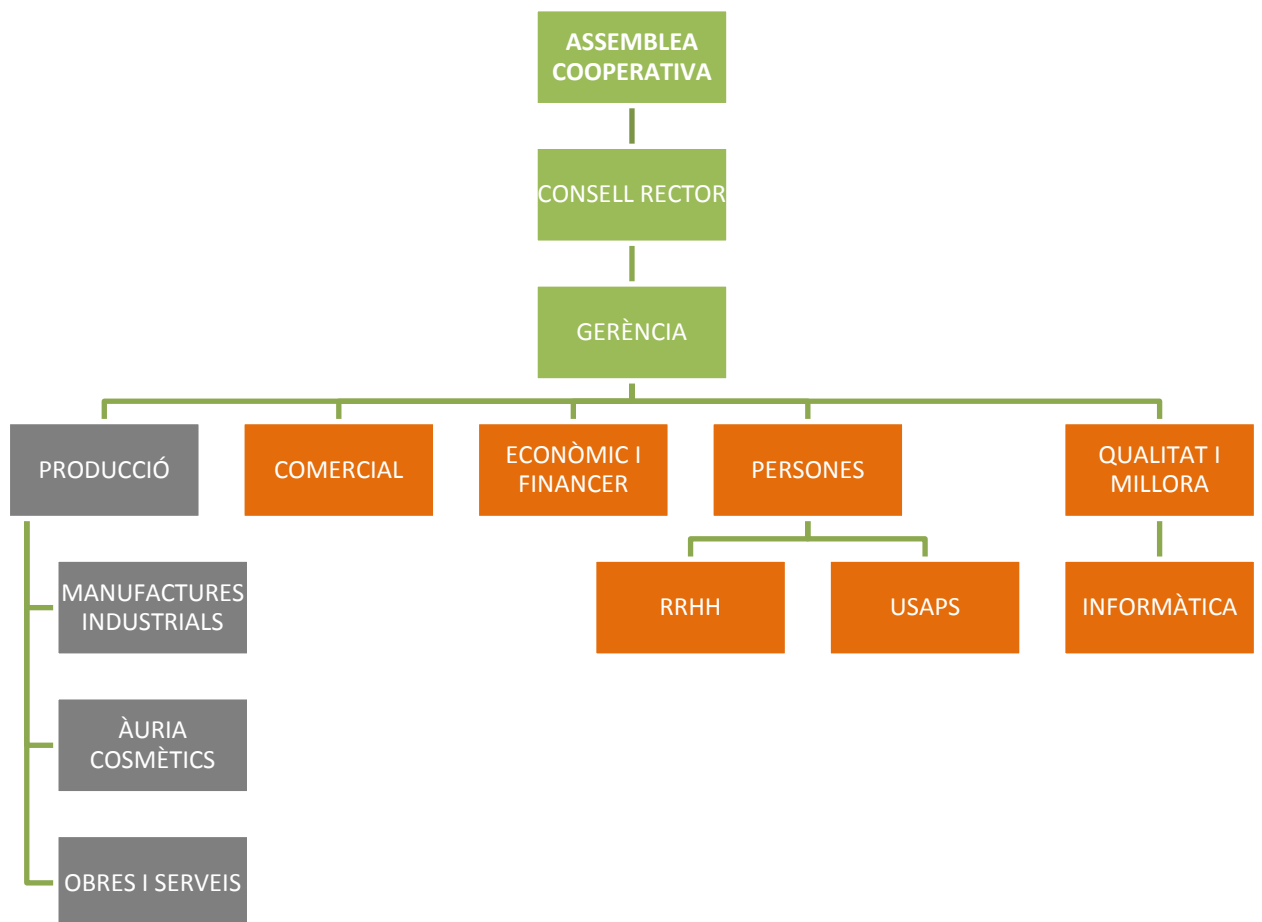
ASSEMBLEA COOPERATIVA

CONSELL RECTOR

GERÈNCIA

PRODUCCIÓ

COMERCIAL

ECONÒMIC I FINANCER

PERSONES

QUALITAT I MILLORA

MANUFACTURES INDUSTRIALS

ÀURIA COSMÈTICS

OBRES I SERVEIS

RRHH

USAPS

INFORMÀTICA